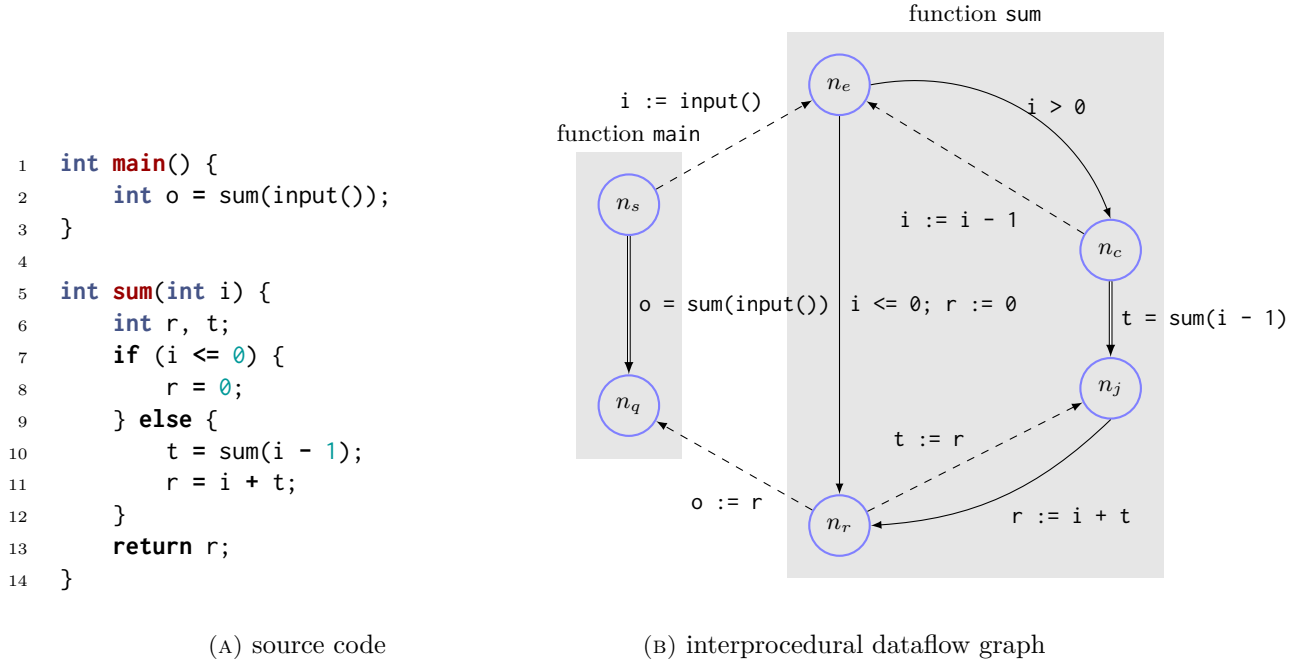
1 int main() {
2     int o = sum(input());
3 }
4
5 int sum(int i) {
6     int r, t;
7     if (i <= 0) {
8         r = 0;
9     } else {
10        t = sum(i - 1);
11        r = i + t;
12    }
13    return r;
14 }

(A) source code

function sum

function main

i := input()

$n_e$

i > 0

$n_s$

i := i - 1

$n_c$

o = sum(input())

i <= 0; r := 0

t = sum(i - 1)

$n_q$

$n_j$

t := r

o := r

$n_r$

r := i + t

(B) interprocedural dataflow graph